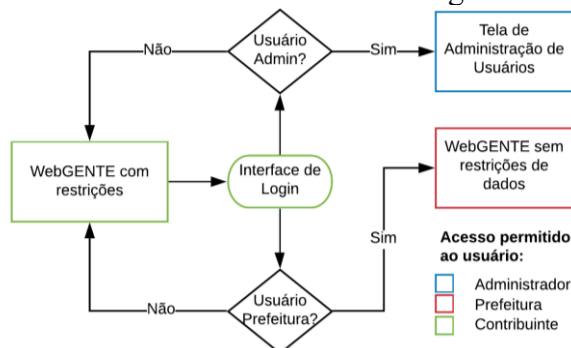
Usuário Admin?

Não

Sim

Tela de Administração de Usuários

WebGENTE com restrições

Interface de Login

WebGENTE sem restrições de dados

Sim

Acesso permitido ao usuário:

Administrador
Prefeitura
Contribuinte

Não

Usuário Prefeitura?